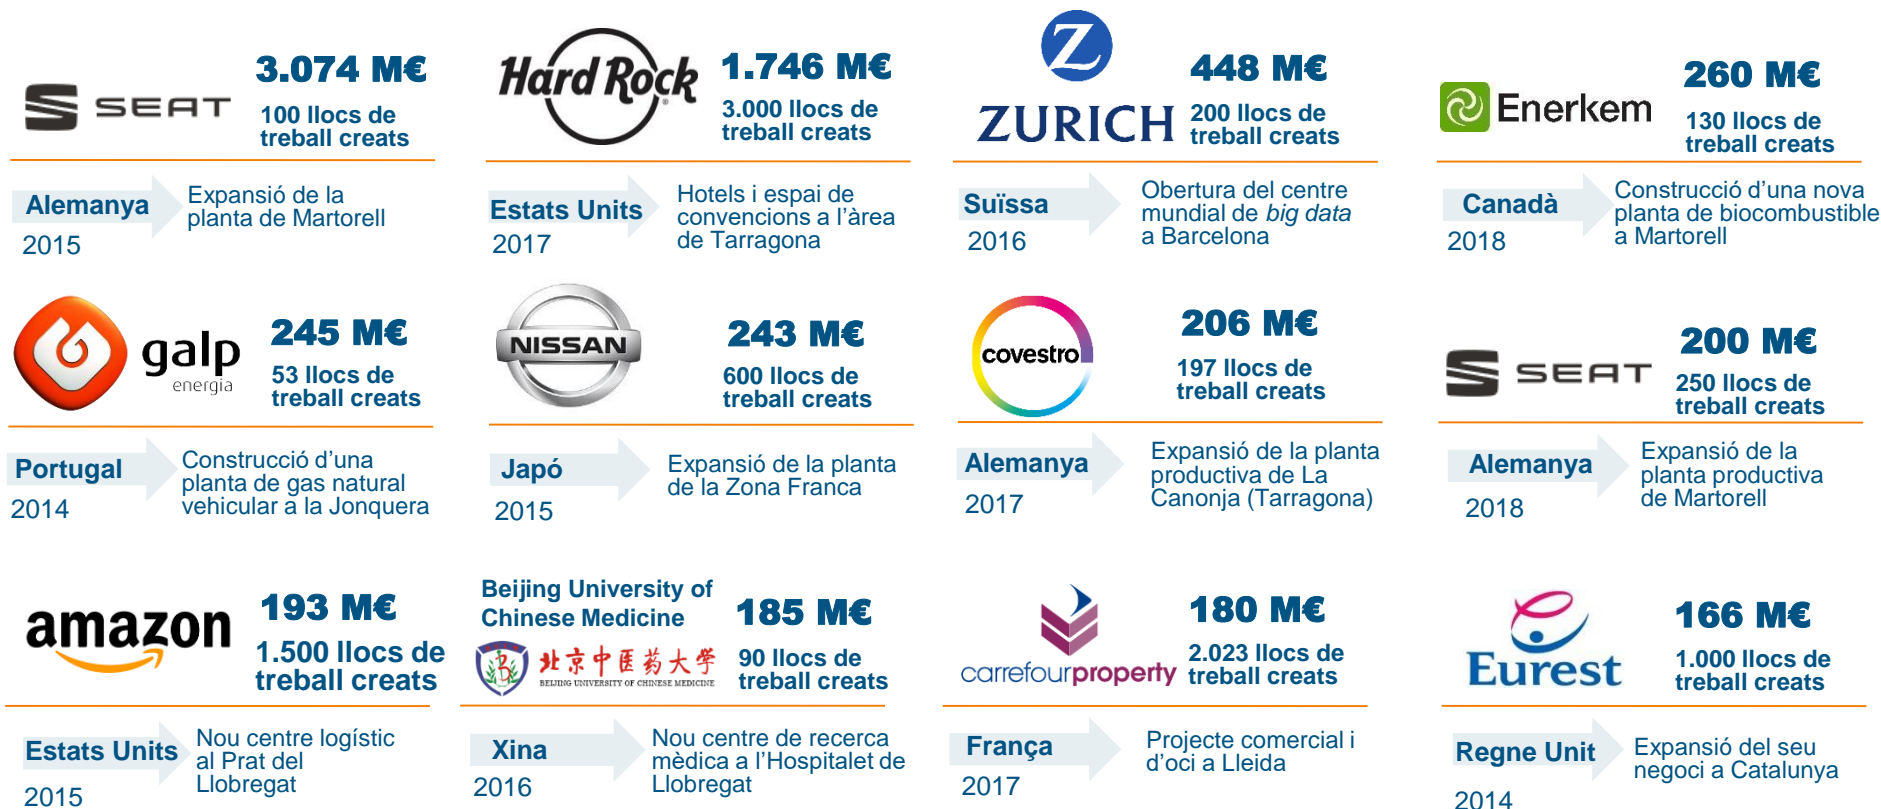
SEAT
3.074 M€
100 llocs de treball creats

Alemanya
2015
Expansió de la planta de Martorell

Hard Rock
1.746 M€
3.000 llocs de treball creats

Estats Units
2017
Hotels i espai de convencions a l'àrea de Tarragona

ZURICH
448 M€
200 llocs de treball creats

Suïssa
2016
Obertura del centre mundial de big data a Barcelona

Enerkem
260 M€
130 llocs de treball creats

Canadà
2018
Construcció d'una nova planta de biocombustible a Martorell

galp energia
245 M€
53 llocs de treball creats

Portugal
2014
Construcció d'una planta de gas natural vehicular a la Jonquera

NISSAN
243 M€
600 llocs de treball creats

Japó
2015
Expansió de la planta de la Zona Franca

covestro
206 M€
197 llocs de treball creats

Alemanya
2017
Expansió de la planta productiva de La Canonja (Tarragona)

SEAT
200 M€
250 llocs de treball creats

Alemanya
2018
Expansió de la planta productiva de Martorell

amazon
193 M€
1.500 llocs de treball creats

Estats Units
2015
Nou centre logístic al Prat del Llobregat

Beijing University of Chinese Medicine
北京中医药大学
BEIJING UNIVERSITY OF CHINESE MEDICINE
185 M€
90 llocs de treball creats

Xina
2016
Nou centre de recerca mèdica a l'Hospitalet de Llobregat

carrefourproperty
180 M€
2.023 llocs de treball creats

França
2017
Projecte comercial i d'oci a Lleida

Eurest
166 M€
1.000 llocs de treball creats

Regne Unit
2014
Expansió del seu negoci a Catalunya